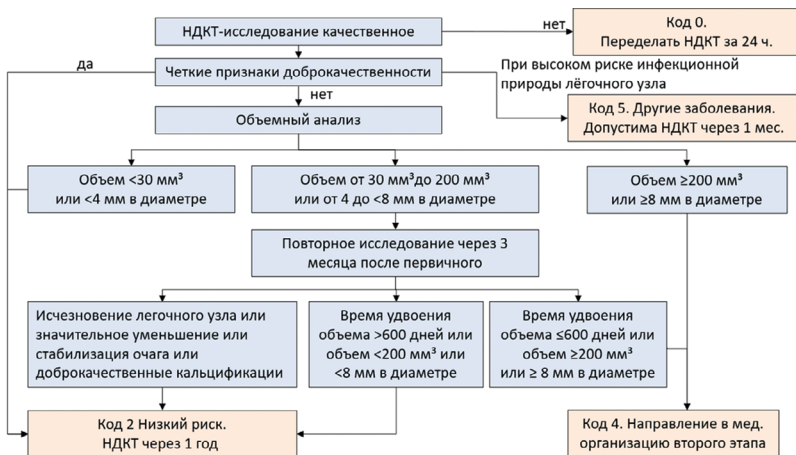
НДКТ-исследование качественное

нет

Код 0.
Переделать НДКТ за 24 ч.

да

Четкие признаки доброкачественности

При высоком риске инфекционной природы лёгочного узла

нет

Код 5. Другие заболевания.
Допустима НДКТ через 1 мес.

Объемный анализ

Объем <30 мм³
или <4 мм в диаметре

Объем от 30 мм³до 200 мм³
или от 4 до <8 мм в диаметре

Объем ≥200 мм³
или ≥8 мм в диаметре

Повторное исследование через 3
месяца после первичного

Исчезновение легочного узла или значительное уменьшение или стабилизация очага или доброкачественные кальцификации

Время удвоения
объема >600 дней или
объем <200 мм³ или
<8 мм в диаметре

Время удвоения
объема ≤600 дней или
объем ≥200 мм³
или ≥ 8 мм в диаметре

Код 2 Низкий риск.
НДКТ через 1 год

Код 4. Направление в мед.
организацию второго этапа